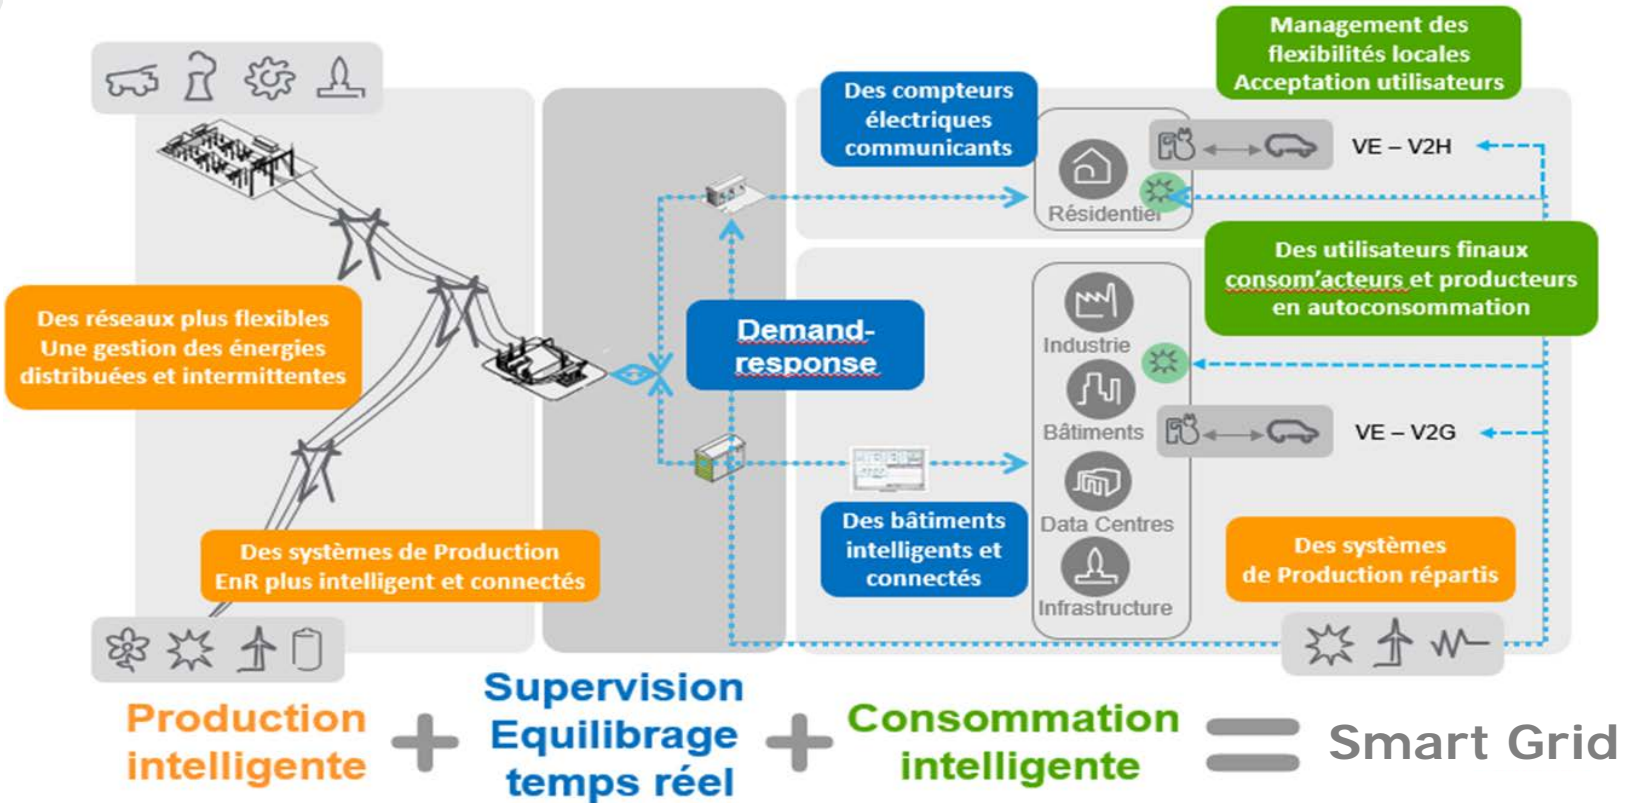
Management des flexibilités locales Acceptation utilisateurs

Des compteurs électriques communicants

Résidentiel

VE – V2H

Des utilisateurs finaux consom'acteurs et producteurs en autoconsommation

Des réseaux plus flexibles Une gestion des énergies distribuées et intermittentes

Demand-response

Industrie

Bâtiments

VE – V2G

Data Centres

Infrastructure

Des bâtiments intelligents et connectés

Des systèmes de Production EnR plus intelligent et connectés

Des systèmes de Production répartis

Production intelligente + Supervision Equilibrage temps réel + Consommation intelligente = Smart Grid